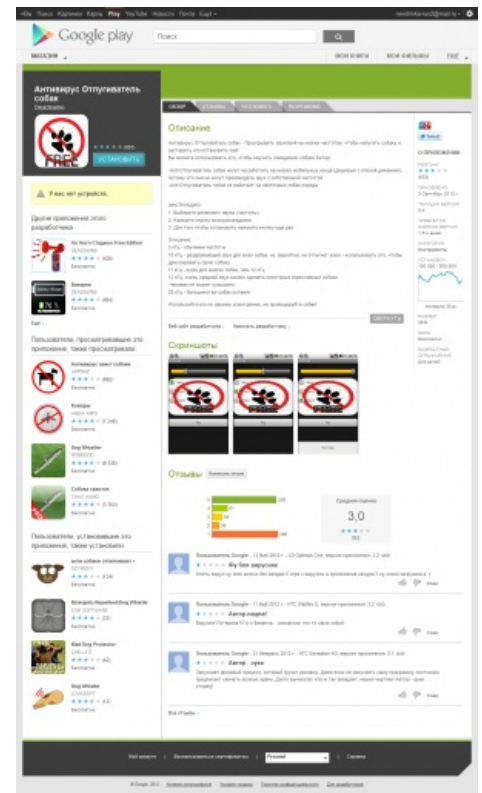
+Вы Поиск Картинки Карты Play YouTube Новости Почта Ещё

Google play

Поиск

МАГАЗИН

МОИ КНИГИ МОИ ФИЛЬМЫ

Антивирус Отпугиватель собак

УСТАНОВИТЬ

У вас нет устройств.

Другие приложения этого разработчика

Air Horn Classic Free Edition

Бесплатно

Бесплатно

Пользователи, просматривавшие это приложение, также просматривали

Бесплатно

Бесплатно

Dog Whistle

Бесплатно

Бесплатно

Пользователи, установившие это приложение, также установили

Бесплатно

Бесплатно

Mad Dog Protector

Бесплатно

Dog Whistle

Бесплатно

ОБЗОР

Описание

Скриншоты

Отзывы

3,0

Пользователь Google

Фу бля вирусня

Пользователь Google

Автор педрил

Пользователь Google

Автор - хуня

Все отзывы »

Русский

© Google 2012